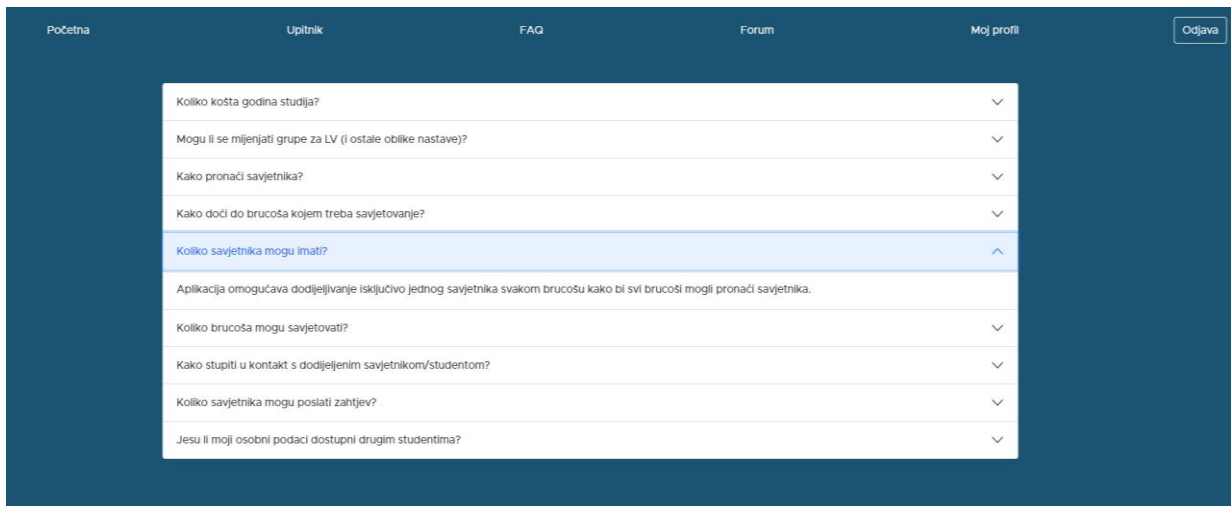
Početna Upitnik FAQ Forum Moj profil Odjava

Koliko košta godina studija?

Mogu li se mijenjati grupe za LV (i ostale oblike nastave)?

Kako pronaći savjetnika?

Kako doći do brucoša kojem treba savjetovanje?

Koliko savjetnika mogu imati?

Aplikacija omogućava dodijeljivanje isključivo jednog savjetnika svakom brucošu kako bi svi brucoši mogli pronaći savjetnika.

Koliko brucoša mogu savjetovati?

Kako stupiti u kontakt s dodijeljenim savjetnikom/studentom?

Koliko savjetnika mogu poslati zahtjev?

Jesu li moji osobni podaci dostupni drugim studentima?